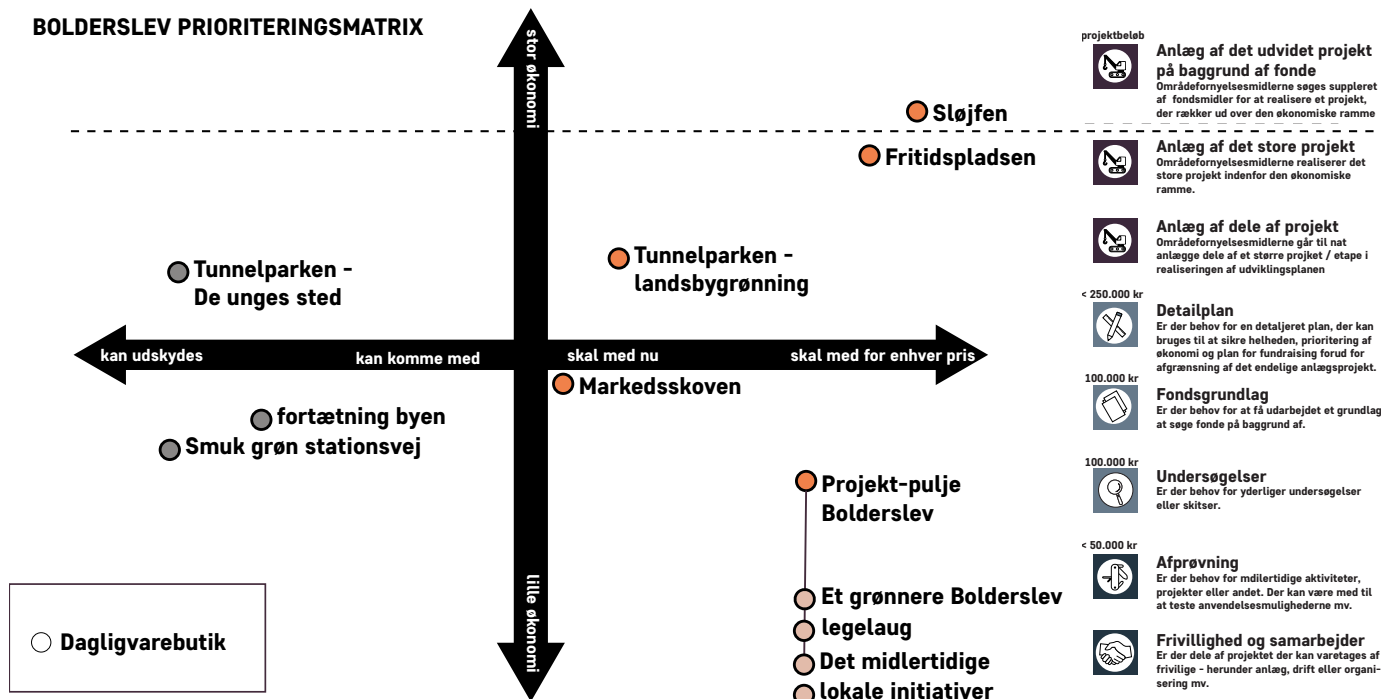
BOLDERSLEV PRIORITERINGSMATRIX

stor økonomi

lille økonomi

kan udskydes

kan komme med

skal med nu

skal med for enhver pris

Sløjfen

Fritidspladsen

Tunnelparken - landsbygrønning

Tunnelparken - De unges sted

Markedsskoven

fortætning byen

Smuk grøn stationsvej

Projekt-pulje Bolderslev

Et grønnere Bolderslev

legelaug

Det midlertidige

lokale initiativer

Dagligvarebutik

projektbeløb

Anlæg af det udvidet projekt på baggrund af fonde
Områdefornyelsesmidlerne søges suppleret af fondsmidler for at realisere et projekt, der rækker ud over den økonomiske ramme

Anlæg af det store projekt
Områdefornyelsesmidlerne realiserer det store projekt indenfor den økonomiske ramme.

Anlæg af dele af projekt
Områdefornyelsesmidlerne går til nat anlægge dele af et større projekt / etape i realiseringen af udviklingsplanen

< 250.000 kr
Detailplan
Er der behov for en detaljeret plan, der kan bruges til at sikre helheden, prioritering af økonomi og plan for fundraising forud for afgrænsning af det endelige anlægsprojekt.

100.000 kr
Fondsgrundlag
Er der behov for at få udarbejdet et grundlag at søge fonde på baggrund af.

100.000 kr
Undersøgelser
Er der behov for yderliger undersøgelser eller skitser.

< 50.000 kr
Afprøvning
Er der behov for mdilertidige aktiviteter, projekter eller andet. Der kan være med til at teste anvendelsesmulighederne mv.

Frivillighed og samarbejder
Er der dele af projektet der kan varetages af frivilige - herunder anlæg, drift eller organisering mv.